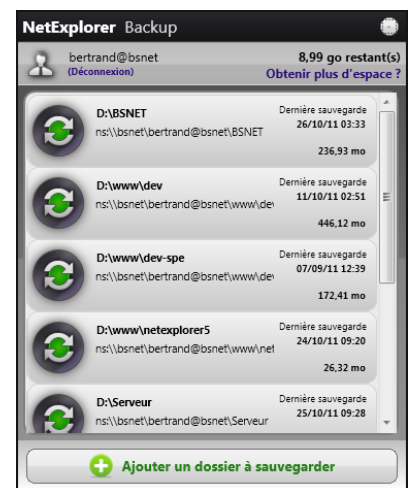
NetExplorer Backup

bertrand@bsnet
(Déconnexion)

8,99 go restant(s)
Obtenir plus d'espace ?

D:\BSNET
ns:\\bsnet\bertrand@bsnet\BSNET
Dernière sauvegarde
26/10/11 03:33
236,93 mo

D:\www\dev
ns:\\bsnet\bertrand@bsnet\www\dev
Dernière sauvegarde
11/10/11 02:51
446,12 mo

D:\www\dev-spe
ns:\\bsnet\bertrand@bsnet\www\dev
Dernière sauvegarde
07/09/11 12:39
172,41 mo

D:\www\netexplorer5
ns:\\bsnet\bertrand@bsnet\www\net
Dernière sauvegarde
24/10/11 09:20
26,32 mo

D:\Serveur
ns:\\bsnet\bertrand@bsnet\Serveur
Dernière sauvegarde
25/10/11 09:28

Ajouter un dossier à sauvegarder